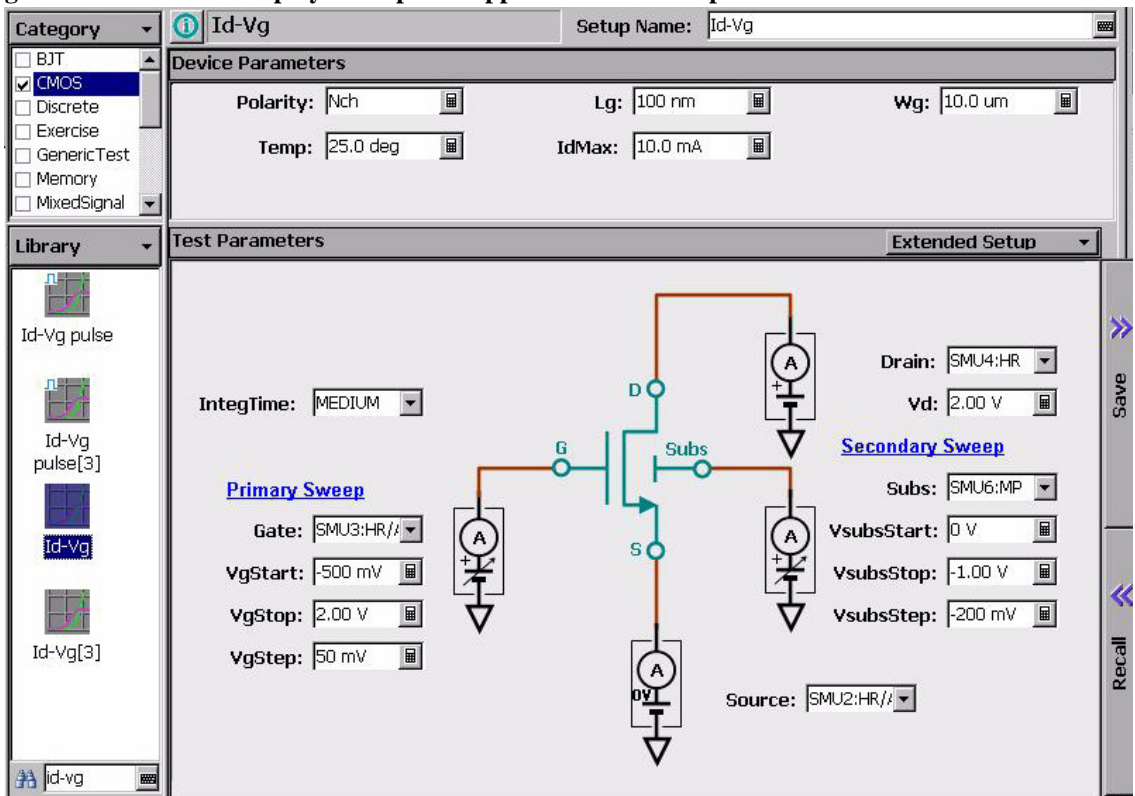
Category
BJT
CMOS
Discrete
Exercise
GenericTest
Memory
MixedSignal

Id-Vg
Setup Name: Id-Vg

Device Parameters
Polarity: Nch
Lg: 100 nm
Wg: 10.0 um
Temp: 25.0 deg
IdMax: 10.0 mA

Library
Id-Vg pulse
Id-Vg pulse[3]
Id-Vg
Id-Vg[3]

Test Parameters
Extended Setup

IntegTime: MEDIUM

Primary Sweep
Gate: SMU3:HR/
VgStart: -500 mV
VgStop: 2.00 V
VgStep: 50 mV

D
G
Subs
S
A
A
A
A
+
+
+
0V

Drain: SMU4:HR
Vd: 2.00 V

Secondary Sweep
Subs: SMU6:MP
VsubsStart: 0 V
VsubsStop: -1.00 V
VsubsStep: -200 mV

Source: SMU2:HR/

Save
Recall

id-vg